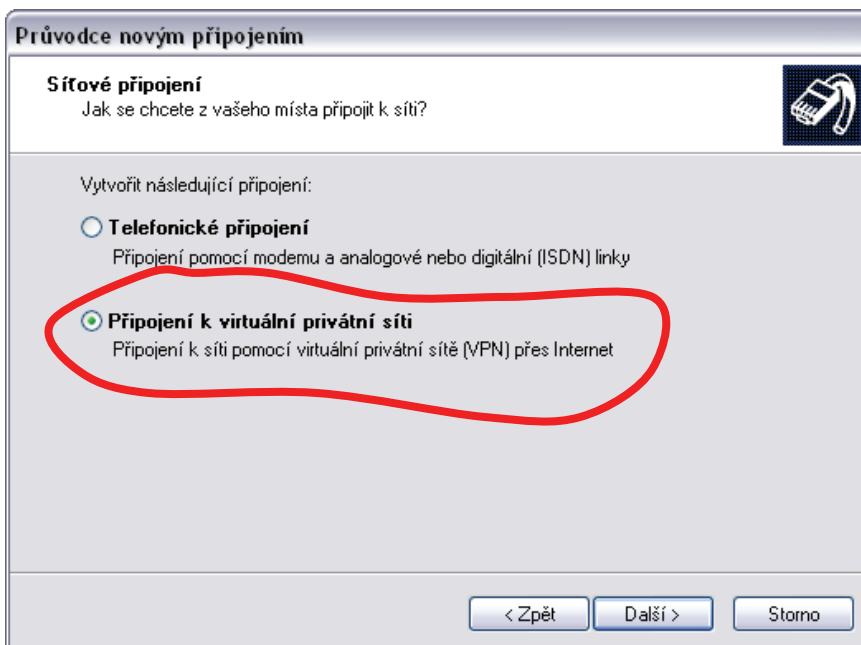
Průvodce novým připojením

Síťové připojení
Jak se chcete z vašeho místa připojit k síti?

Vytvořit následující připojení:

Telefonické připojení
Připojení pomocí modemu a analogové nebo digitální (ISDN) linky

Připojení k virtuální privátní síti
Připojení k síti pomocí virtuální privátní sítě (VPN) přes Internet

< Zpět
Další >
Storno